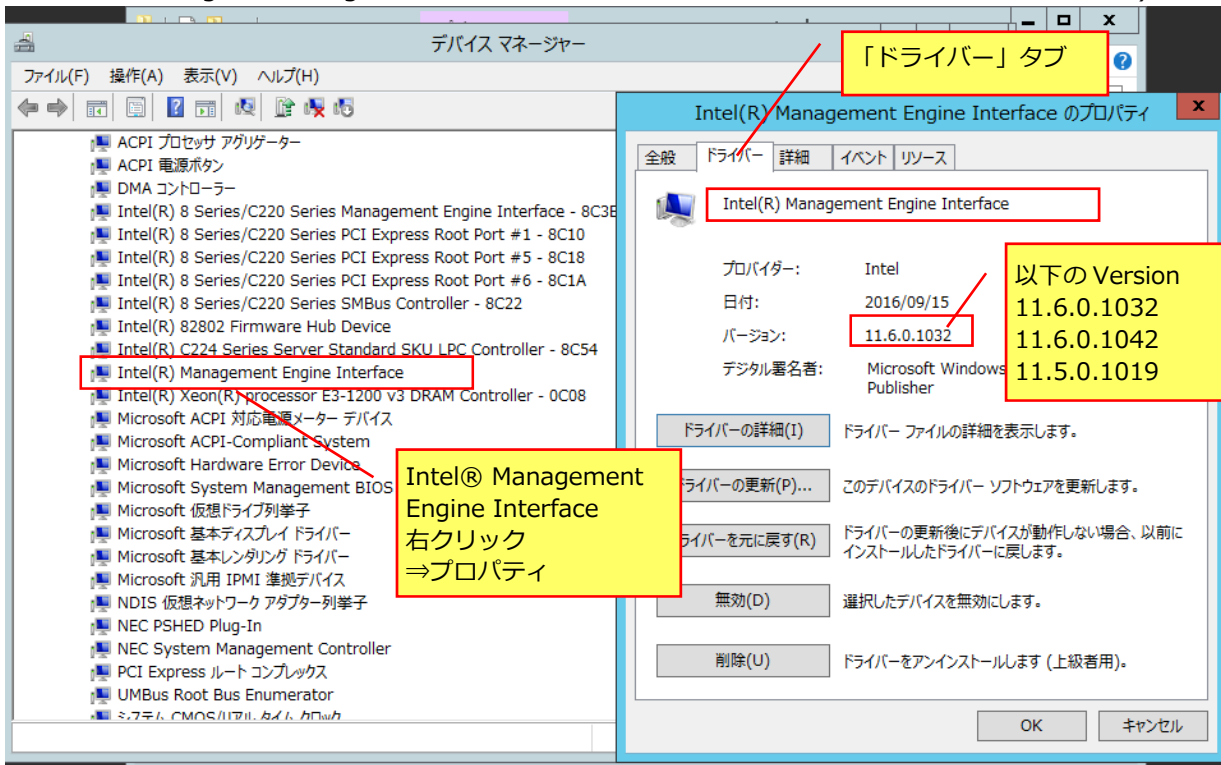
デバイス マネージャー

ファイル(F) 操作(A) 表示(V) ヘルプ(H)

ACPI プロセッサ アグリゲーター
ACPI 電源ボタン
DMA コントローラー
Intel(R) 8 Series/C220 Series Management Engine Interface - 8C3E
Intel(R) 8 Series/C220 Series PCI Express Root Port #1 - 8C10
Intel(R) 8 Series/C220 Series PCI Express Root Port #5 - 8C18
Intel(R) 8 Series/C220 Series PCI Express Root Port #6 - 8C1A
Intel(R) 8 Series/C220 Series SMBus Controller - 8C22
Intel(R) 82802 Firmware Hub Device
Intel(R) C224 Series Server Standard SKU LPC Controller - 8C54
Intel(R) Management Engine Interface
Intel(R) Xeon(R) processor E3-1200 v3 DRAM Controller - 0C08
Microsoft ACPI 対応電源メーター デバイス
Microsoft ACPI-Compliant System
Microsoft Hardware Error Device
Microsoft System Management BIOS
Microsoft 仮想ドライブ列挙子
Microsoft 基本ディスプレイ ドライバー
Microsoft 基本レンダリング ドライバー
Microsoft 汎用 IPMI 準拠デバイス
NDIS 仮想ネットワーク アダプター列挙子
NEC PSHED Plug-In
NEC System Management Controller
PCI Express ルート コンプレックス
UMBus Root Bus Enumerator
システム CMOS/リアル タイム クロック

「ドライバー」タブ

Intel(R) Management Engine Interface のプロパティ

全般 ドライバー 詳細 イベント リソース

Intel(R) Management Engine Interface

プロバイダー: Intel
日付: 2016/09/15
バージョン: 11.6.0.1032
デジタル署名者: Microsoft Windows Publisher

以下の Version
11.6.0.1032
11.6.0.1042
11.5.0.1019

ドライバーの詳細(I) ドライバー ファイルの詳細を表示します。
ドライバーの更新(P)... このデバイスのドライバー ソフトウェアを更新します。
ドライバーを元に戻す(R) ドライバーの更新後にデバイスが動作しない場合、以前にインストールしたドライバーに戻します。
無効(D) 選択したデバイスを無効にします。
削除(U) ドライバーをアンインストールします (上級者用)。

OK キャンセル

Intel® Management Engine Interface
右クリック
⇒プロパティ